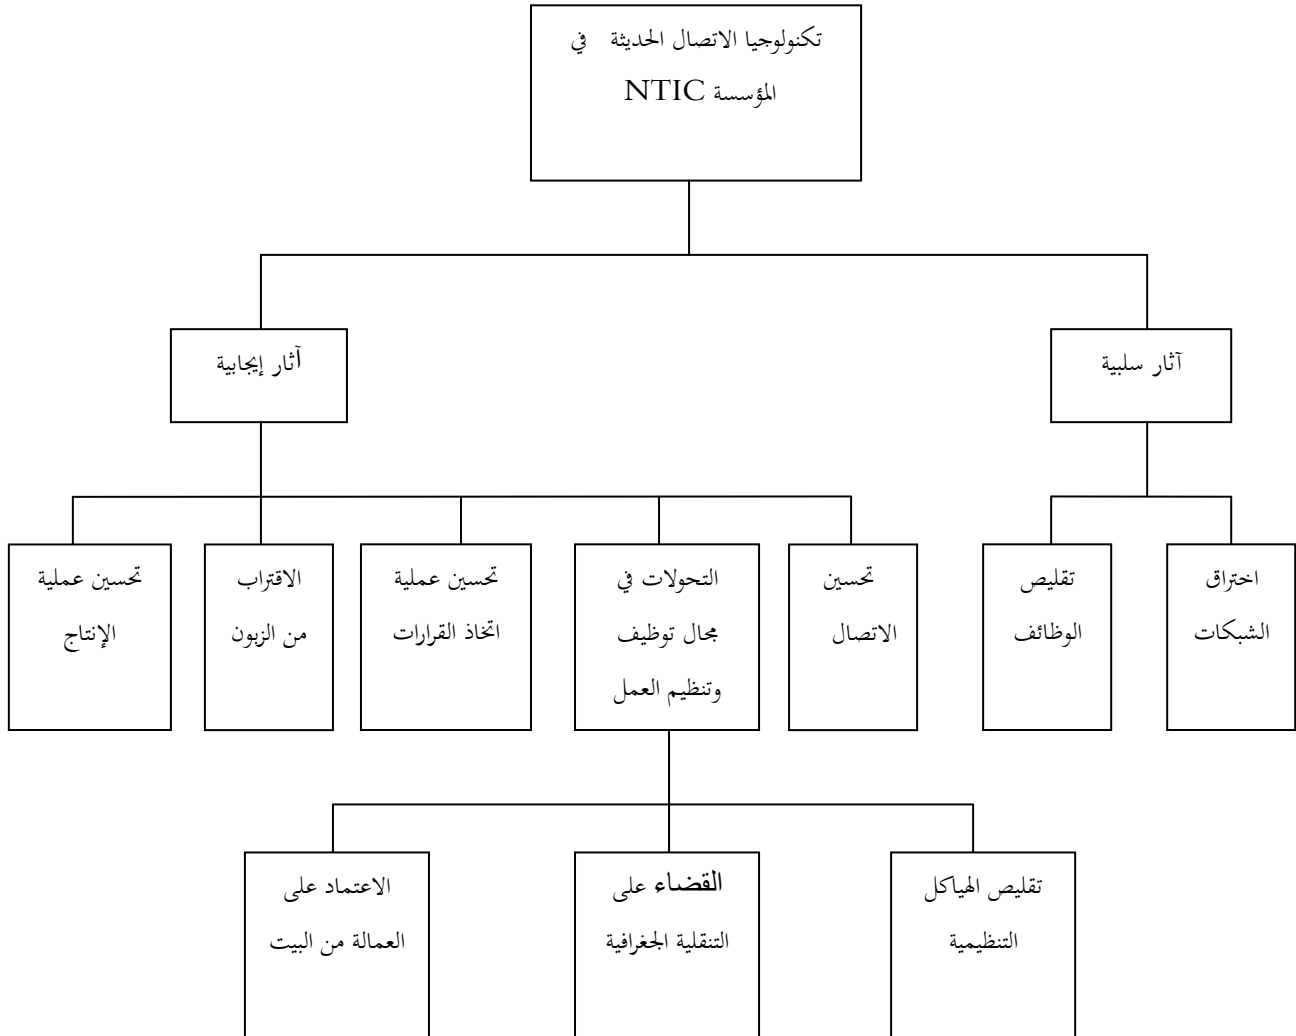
تكنولوجيا الاتصال الحديثة في المؤسسة NTIC

آثار سلبية

آثار إيجابية

اختراق الشبكات

تقليص الوظائف

تحسين الاتصال

التحولات في مجال توظيف وتنظيم العمل

تحسين عملية اتخاذ القرارات

الاقتراب من الزبون

تحسين عملية الإنتاج

تقليص الهياكل التنظيمية

القضاء على التنقلية الجغرافية

الاعتماد على العمالة من البيت